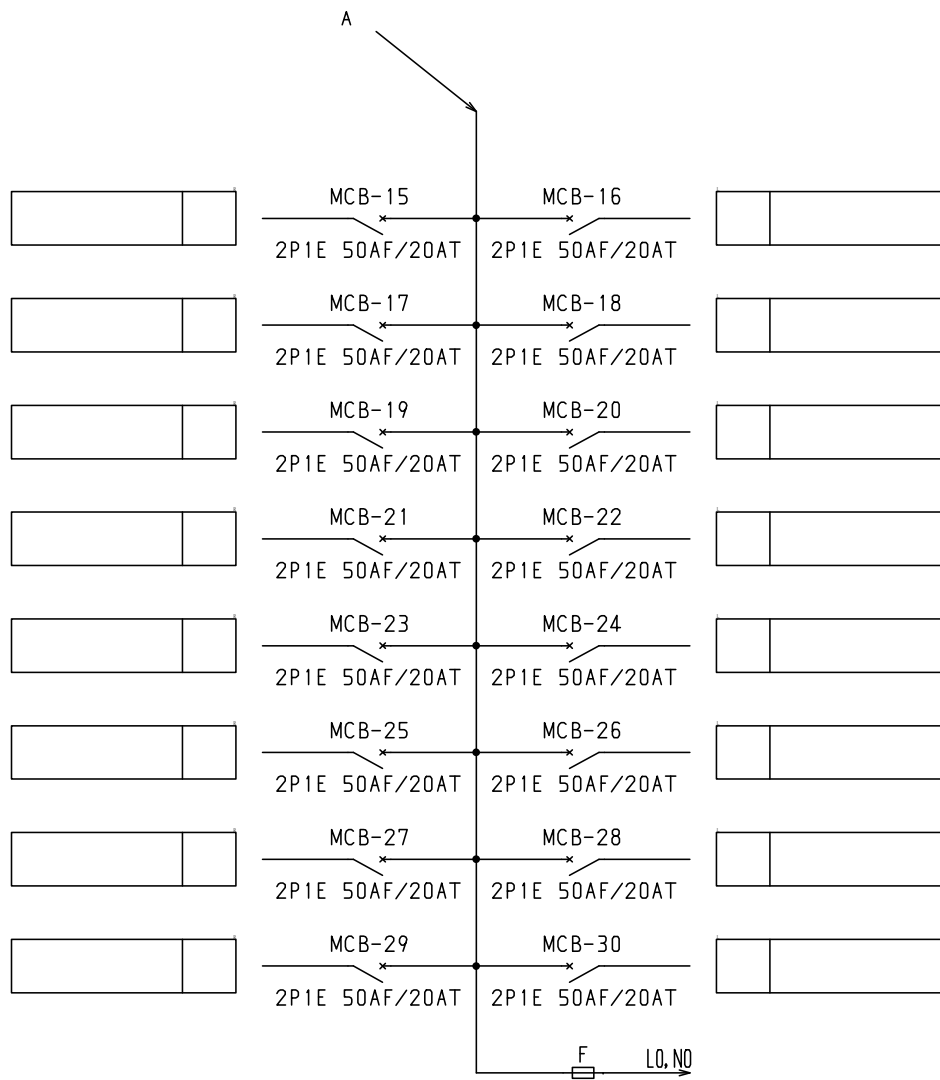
A

MCB-15
2P1E 50AF/20AT

MCB-16
2P1E 50AF/20AT

MCB-17
2P1E 50AF/20AT

MCB-18
2P1E 50AF/20AT

MCB-19
2P1E 50AF/20AT

MCB-20
2P1E 50AF/20AT

MCB-21
2P1E 50AF/20AT

MCB-22
2P1E 50AF/20AT

MCB-23
2P1E 50AF/20AT

MCB-24
2P1E 50AF/20AT

MCB-25
2P1E 50AF/20AT

MCB-26
2P1E 50AF/20AT

MCB-27
2P1E 50AF/20AT

MCB-28
2P1E 50AF/20AT

MCB-29
2P1E 50AF/20AT

MCB-30
2P1E 50AF/20AT

F

L0,N0